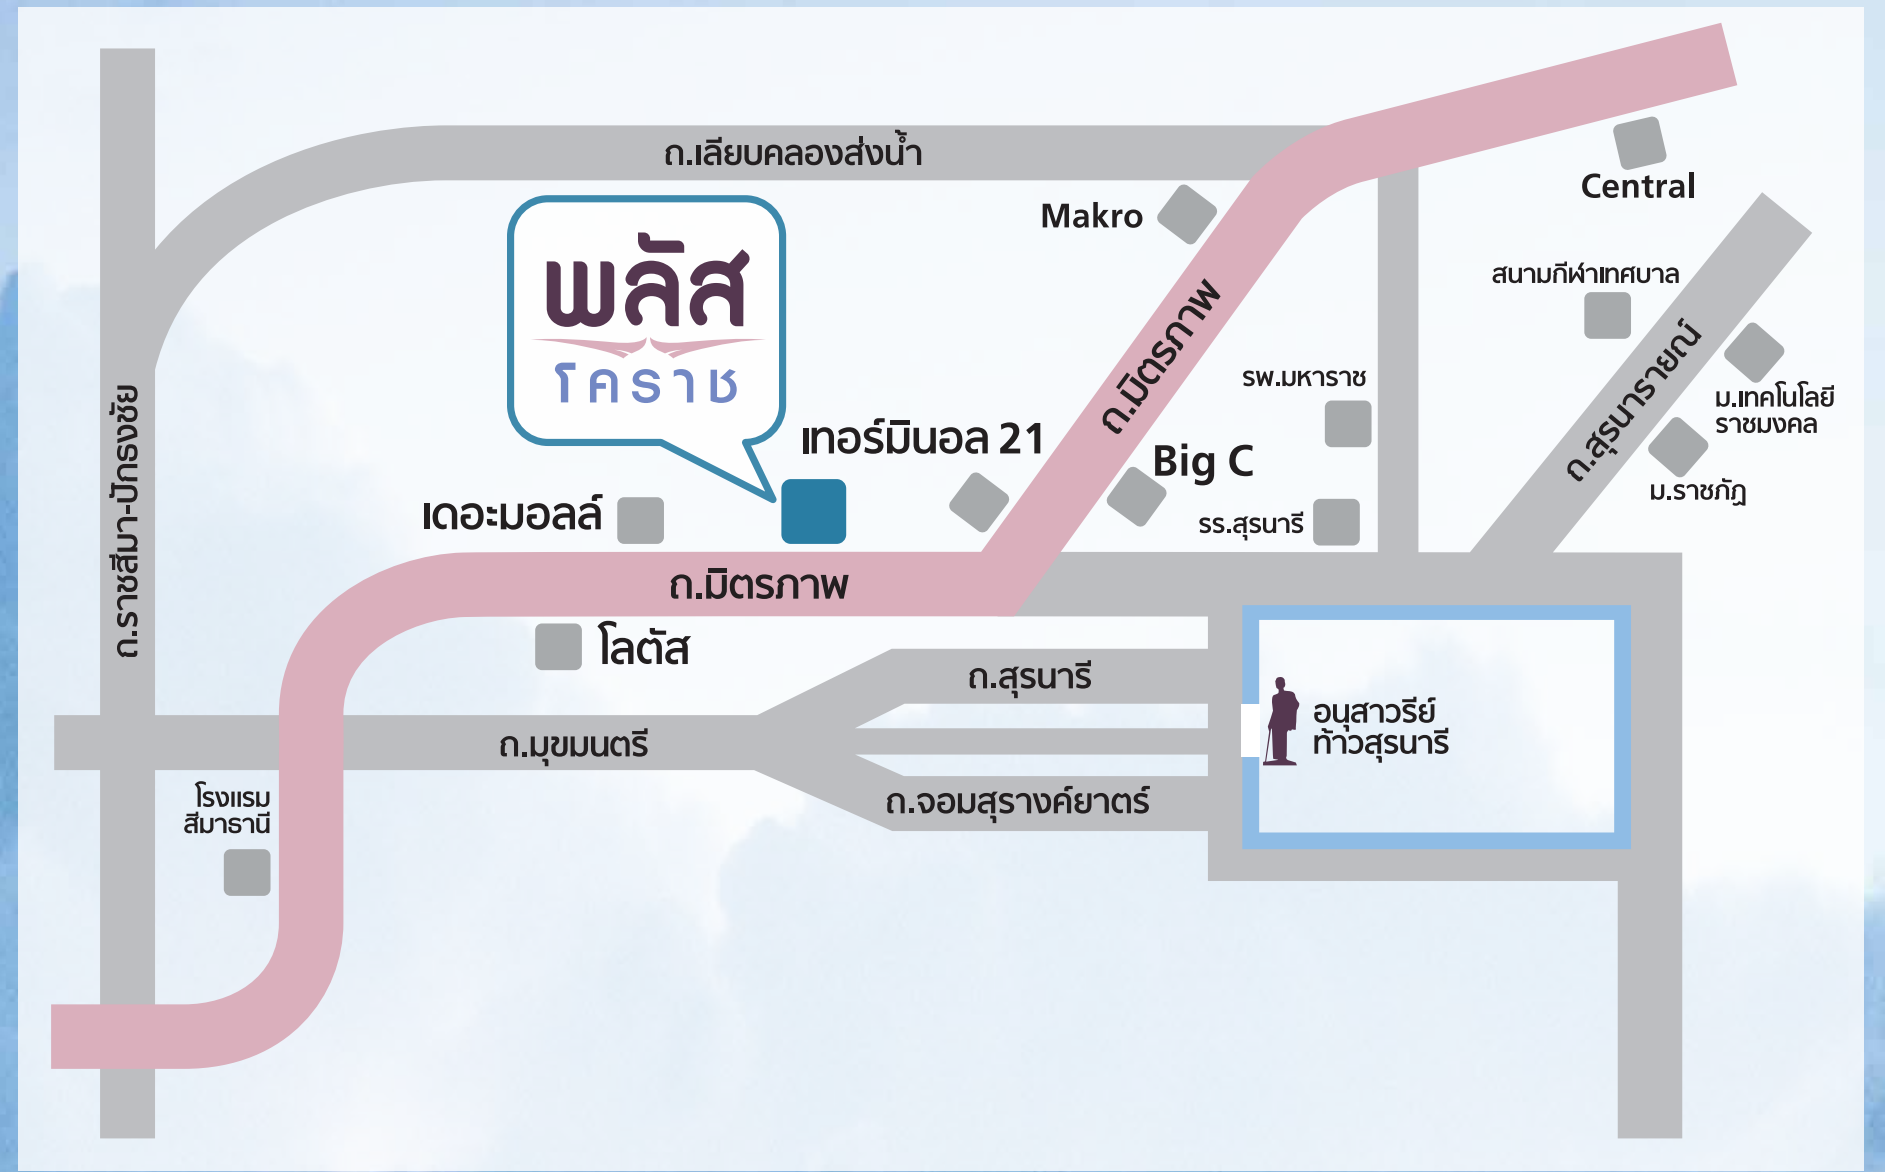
ถ.เลียบคลองส่งน้ำ

Makro

Central

พลัส
โคราช

ถ.มิตรภาพ

สนามกีฬาเทศบาล

รพ.มหาราช

ถ.สุรนารายณ์

ม.เทคโนโลยีราชมงคล

ม.ราชภัฏ

ถ.ราชสีมา-ปักธงชัย

เทอร์มินอล 21

Big C

รร.สุรนารี

เดอะมอลล์

ถ.มิตรภาพ

โลตัส

ถ.สุรนารี

ถ.มุขมนตรี

อนุสาวรีย์
ท้าวสุรนารี

โรงแรม
สีมาธานี

ถ.จอมสุรางค์ยาตร์